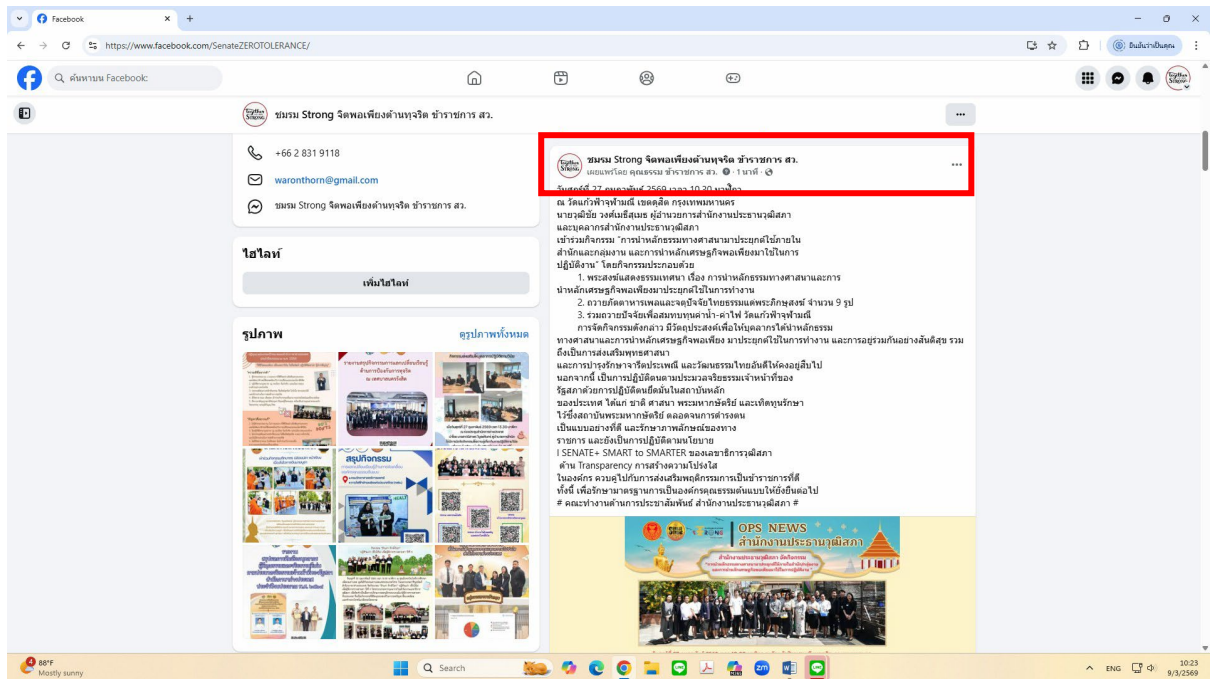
Facebook

https://www.facebook.com/SenateZEROTOLERANCE/

ค้นหาบน Facebook

ยินดีต้อนรับเป็นคุณ

ชมรม Strong จิตพอเพียงต้านทุจริต ข้าราชการ สว.

+66 2 831 9118

waronthorn@gmail.com

ชมรม Strong จิตพอเพียงต้านทุจริต ข้าราชการ สว.

ไฮไลท์

เพิ่มไฮไลท์

รูปภาพ

ดูรูปภาพทั้งหมด

ชมรม Strong จิตพอเพียงต้านทุจริต ข้าราชการ สว.
เผยแพร่โดย คุณธรรม ข้าราชการ สว. · 1 นาที

วันศุกร์ที่ 27 กุมภาพันธ์ 2569 เวลา 10.30 นาฬิกา
ณ วัดแก้วฟ้าจุฬามณี เขตดุสิต กรุงเทพมหานคร
นายวุฒิชัย วงศ์เมธีสุเมธ ผู้อำนวยการสำนักงานประธานวุฒิสภา
และบุคลากรสำนักงานประธานวุฒิสภา
เข้าร่วมกิจกรรม "การนำหลักธรรมทางศาสนามาประยุกต์ใช้ภายใน
สำนักและกลุ่มงาน และการนำหลักเศรษฐกิจพอเพียงมาใช้ในการ
ปฏิบัติงาน" โดยกิจกรรมประกอบด้วย
1. พระสงฆ์แสดงธรรมเทศนา เรื่อง การนำหลักธรรมทางศาสนาและการ
นำหลักเศรษฐกิจพอเพียงมาประยุกต์ใช้ในการทำงาน
2. ถวายภัตตาหารเพลและจตุปัจจัยไทยธรรมแด่พระภิกษุสงฆ์ จำนวน 9 รูป
3. ร่วมถวายปัจจัยเพื่อสมทบทุนค่าน้ำ-ค่าไฟ วัดแก้วฟ้าจุฬามณี
การจัดกิจกรรมดังกล่าว มีวัตถุประสงค์เพื่อให้บุคลากรได้นำหลักธรรม
ทางศาสนาและการนำหลักเศรษฐกิจพอเพียง มาประยุกต์ใช้ในการทำงาน และการอยู่ร่วมกันอย่างสันติสุข รวมถึงเป็นการส่งเสริมพุทธศาสนา
และการบำรุงรักษาจารีตประเพณี และวัฒนธรรมไทยอันดีให้คงอยู่สืบไป
นอกจากนี้ เป็นการปฏิบัติตามประมวลจริยธรรมเจ้าหน้าที่ของ
รัฐสภาด้วยการปฏิบัติตนยึดมั่นในสถาบันหลัก
ของประเทศ ได้แก่ ชาติ ศาสนา พระมหากษัตริย์ และเทิดทูนรักษา
ไว้ซึ่งสถาบันพระมหากษัตริย์ ตลอดจนการดำรงตน
เป็นแบบอย่างที่ดี และรักษาภาพลักษณ์ของทาง
ราชการ และยังเป็นการปฏิบัติตามนโยบาย
I SENATE+ SMART to SMARTER ของเลขาธิการวุฒิสภา
ด้าน Transparency การสร้างความโปร่งใส
ในองค์กร ควบคู่ไปกับการส่งเสริมพฤติกรรมการเป็นข้าราชการที่ดี
ทั้งนี้ เพื่อรักษามาตรฐานการเป็นองค์กรคุณธรรมต้นแบบให้ยั่งยืนต่อไป
# คณะทำงานด้านการประชาสัมพันธ์ สำนักงานประธานวุฒิสภา #

OPS NEWS
สำนักงานประธานวุฒิสภา

88°F
Mostly sunny

Search

ENG
10:23
9/3/2569